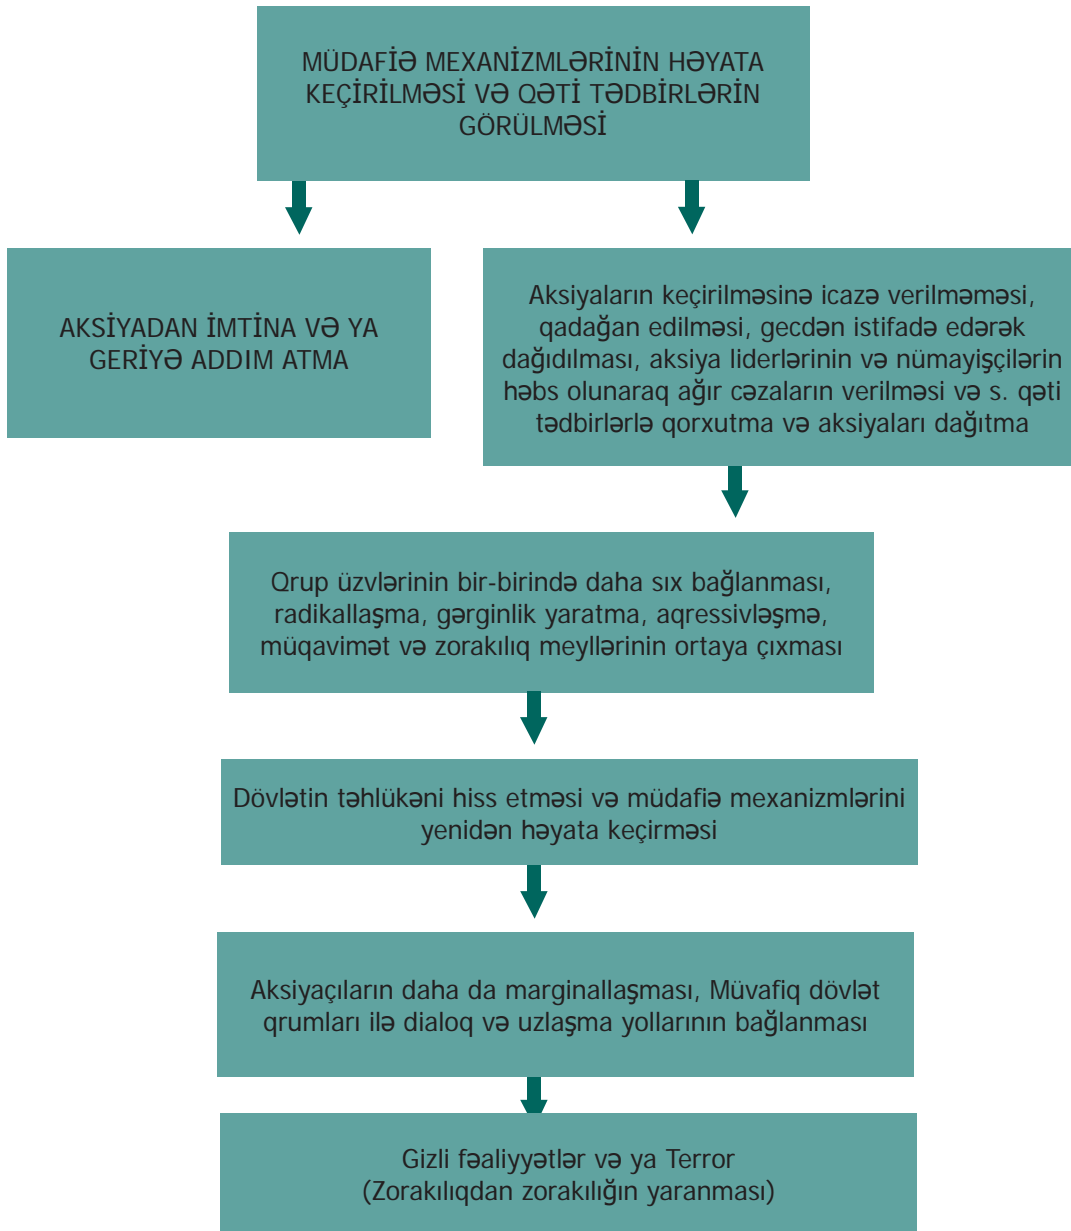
MÜDAFİƏ MEXANİZMLƏRİNİN HƏYATA KEÇİRİLMƏSİ VƏ QƏTİ TƏDBİRLƏRİN GÖRÜLMƏSİ

AKSİYADAN İMTİNA VƏ YA GERİYƏ ADDIM ATMA

Aksiyaların keçirilməsinə icazə verilməməsi, qadağan edilməsi, gecdən istifadə edərək dağıdılması, aksiya liderlərinin və nümayişçilərin həbs olunaraq ağır cəzaların verilməsi və s. qəti tədbirlərlə qorxutma və aksiyaları dağıtma

Qrup üzvlərinin bir-birində daha sıx bağlanması, radikallaşma, gərginlik yaratma, aqressivləşmə, müqavimət və zorakılıq meyllərinin ortaya çıxması

Dövlətin təhlükəni hiss etməsi və müdafiə mexanizmlərini yenidən həyata keçirməsi

Aksiyaçıların daha da marginallaşması, Müvafiq dövlət qrumları ilə dialoq və uzlaşma yollarının bağlanması

Gizli fəaliyyətlər və ya Terror
(Zorakılıqdan zorakılığın yaranması)